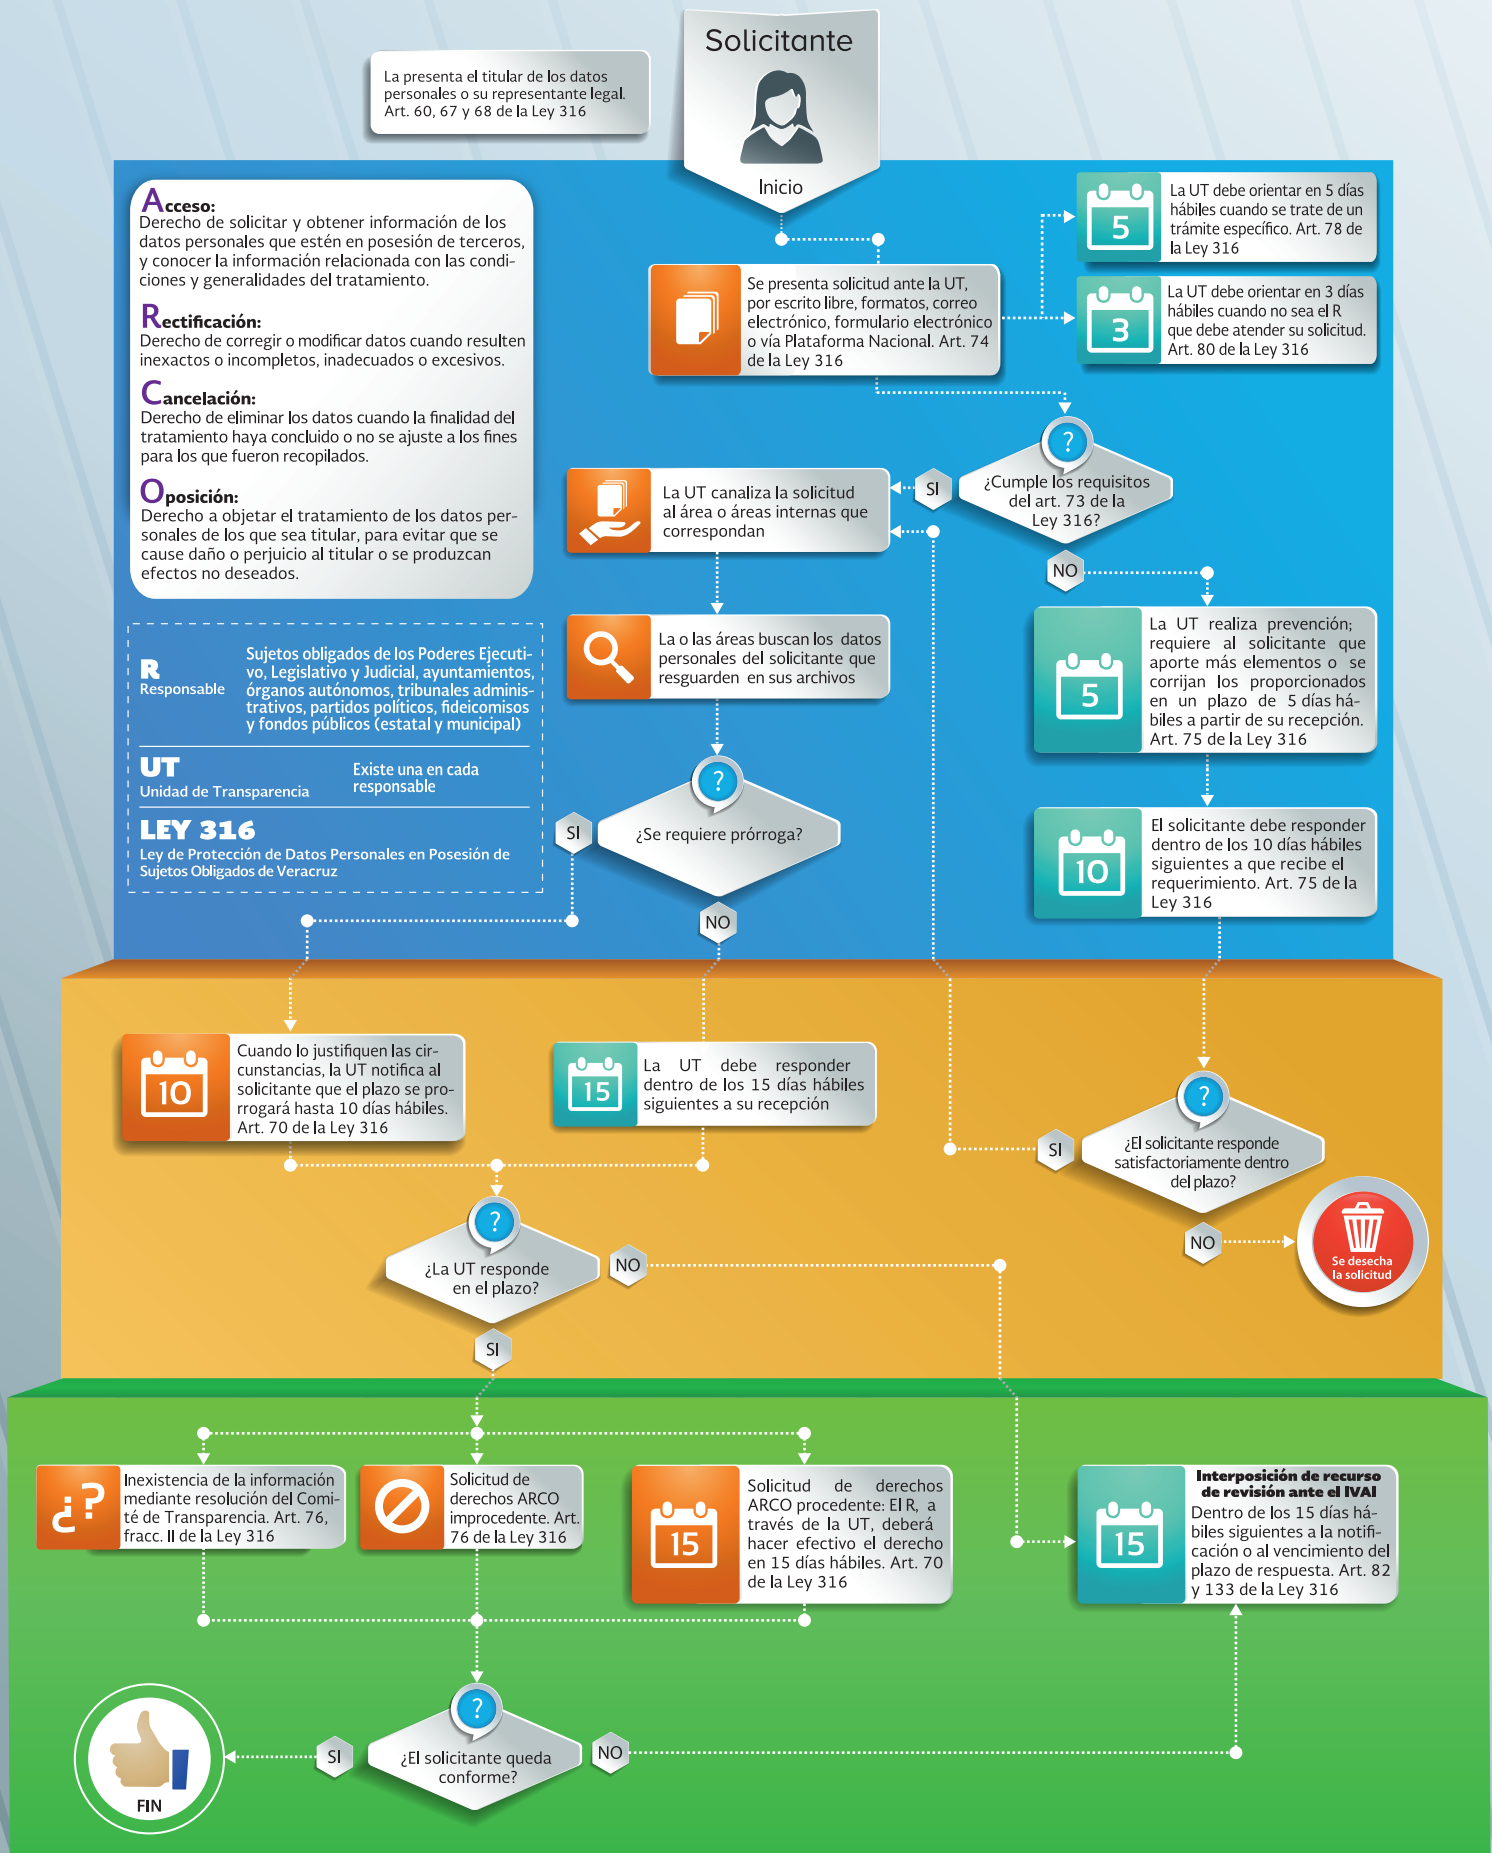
Solicitante

Inicio

La presenta el titular de los datos personales o su representante legal. Art. 60, 67 y 68 de la Ley 316

Acceso:
Derecho de solicitar y obtener información de los datos personales que estén en posesión de terceros, y conocer la información relacionada con las condiciones y generalidades del tratamiento.

Rectificación:
Derecho de corregir o modificar datos cuando resulten inexactos o incompletos, inadecuados o excesivos.

Cancelación:
Derecho de eliminar los datos cuando la finalidad del tratamiento haya concluido o no se ajuste a los fines para los que fueron recopilados.

Oposición:
Derecho a objetar el tratamiento de los datos personales de los que sea titular, para evitar que se cause daño o perjuicio al titular o se produzcan efectos no deseados.

R
Responsable
Sujetos obligados de los Poderes Ejecutivo, Legislativo y Judicial, ayuntamientos, órganos autónomos, tribunales administrativos, partidos políticos, fideicomisos y fondos públicos (estatal y municipal)

UT
Unidad de Transparencia
Existe una en cada responsable

LEY 316
Ley de Protección de Datos Personales en Posesión de Sujetos Obligados de Veracruz

Se presenta solicitud ante la UT, por escrito libre, formatos, correo electrónico, formulario electrónico o vía Plataforma Nacional. Art. 74 de la Ley 316

5
La UT debe orientar en 5 días hábiles cuando se trate de un trámite específico. Art. 78 de la Ley 316

3
La UT debe orientar en 3 días hábiles cuando no sea el R que debe atender su solicitud. Art. 80 de la Ley 316

?
¿Cumple los requisitos del art. 73 de la Ley 316?

SI

La UT canaliza la solicitud al área o áreas internas que correspondan

NO

5
La UT realiza prevención; requiere al solicitante que aporte más elementos o se corrijan los proporcionados en un plazo de 5 días hábiles a partir de su recepción. Art. 75 de la Ley 316

La o las áreas buscan los datos personales del solicitante que resguarden en sus archivos

?
¿Se requiere prórroga?

SI

NO

10
El solicitante debe responder dentro de los 10 días hábiles siguientes a que recibe el requerimiento. Art. 75 de la Ley 316

10
Cuando lo justifiquen las circunstancias, la UT notifica al solicitante que el plazo se prorrogará hasta 10 días hábiles. Art. 70 de la Ley 316

15
La UT debe responder dentro de los 15 días hábiles siguientes a su recepción

SI

?
¿El solicitante responde satisfactoriamente dentro del plazo?

NO

Se desecha la solicitud

?
¿La UT responde en el plazo?

NO

SI

¿?
Inexistencia de la información mediante resolución del Comité de Transparencia. Art. 76, fracc. II de la Ley 316

Solicitud de derechos ARCO improcedente. Art. 76 de la Ley 316

15
Solicitud de derechos ARCO procedente: El R, a través de la UT, deberá hacer efectivo el derecho en 15 días hábiles. Art. 70 de la Ley 316

15
Interposición de recurso de revisión ante el IVAI
Dentro de los 15 días hábiles siguientes a la notificación o al vencimiento del plazo de respuesta. Art. 82 y 133 de la Ley 316

?
¿El solicitante queda conforme?

SI

NO

FIN